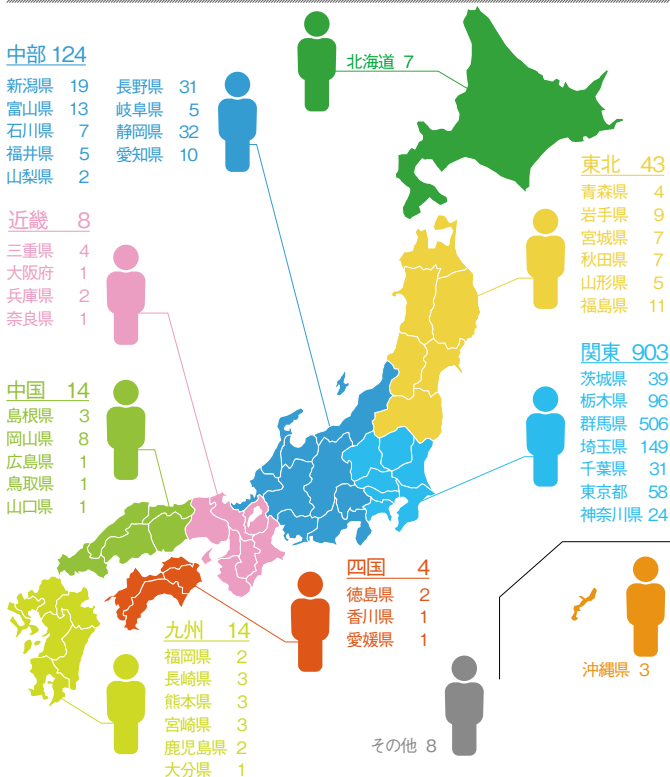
北海道 7

中部 124
新潟県 19
富山県 13
石川県 7
福井県 5
山梨県 2
長野県 31
岐阜県 5
静岡県 32
愛知県 10

東北 43
青森県 4
岩手県 9
宮城県 7
秋田県 7
山形県 5
福島県 11

近畿 8
三重県 4
大阪府 1
兵庫県 2
奈良県 1

関東 903
茨城県 39
栃木県 96
群馬県 506
埼玉県 149
千葉県 31
東京都 58
神奈川県 24

中国 14
島根県 3
岡山県 8
広島県 1
鳥取県 1
山口県 1

四国 4
徳島県 2
香川県 1
愛媛県 1

九州 14
福岡県 2
長崎県 3
熊本県 3
宮崎県 3
鹿児島県 2
大分県 1

沖縄県 3

その他 8